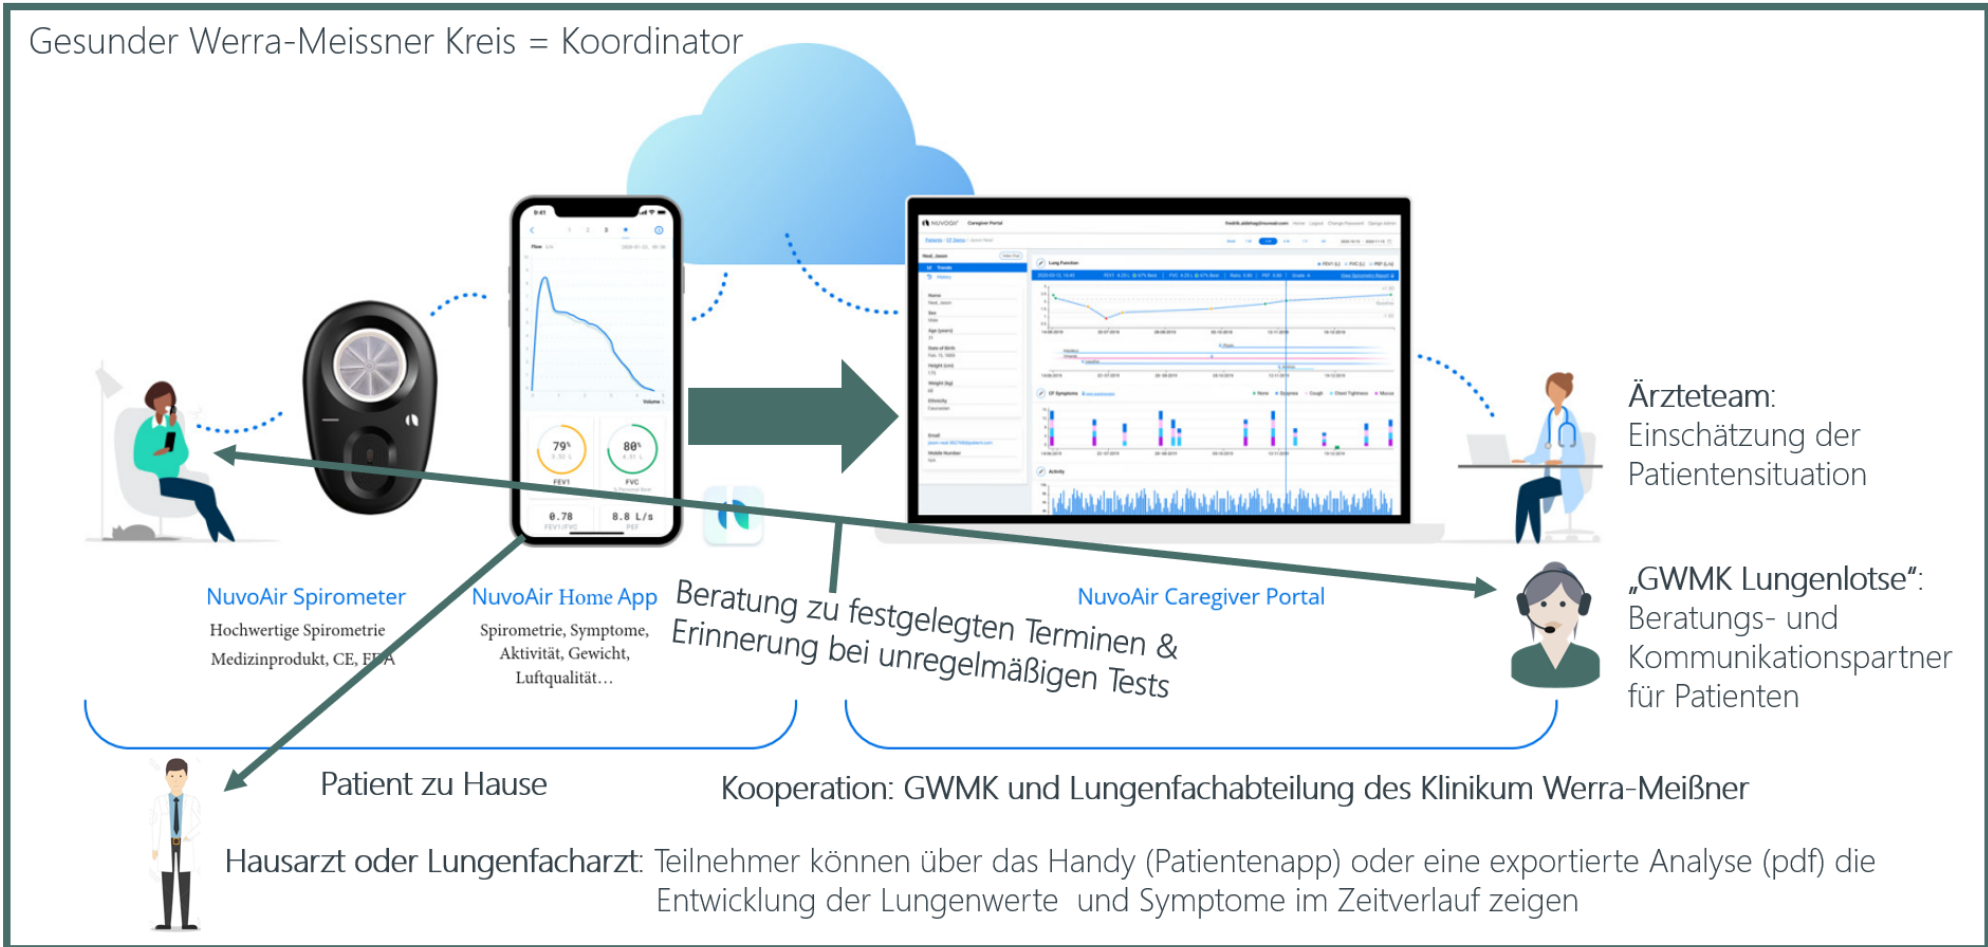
Gesunder Werra-Meissner Kreis = Koordinator

79%

80%

FEV1

FVC

0.78

8.8 L/s

NuvoAir Spirometer
Hochwertige Spirometrie
Medizinprodukt, CE, FDA

NuvoAir Home App
Spirometrie, Symptome, Aktivität, Gewicht, Luftqualität…

Beratung zu festgelegten Terminen & Erinnerung bei unregelmäßigen Tests

NuvoAir Caregiver Portal

Ärzteteam: Einschätzung der Patientensituation

„GWMK Lungenlotse“: Beratungs- und Kommunikationspartner für Patienten

Patient zu Hause

Kooperation: GWMK und Lungenfachabteilung des Klinikum Werra-Meißner

Hausarzt oder Lungenfacharzt: Teilnehmer können über das Handy (Patientenapp) oder eine exportierte Analyse (pdf) die Entwicklung der Lungenwerte und Symptome im Zeitverlauf zeigen